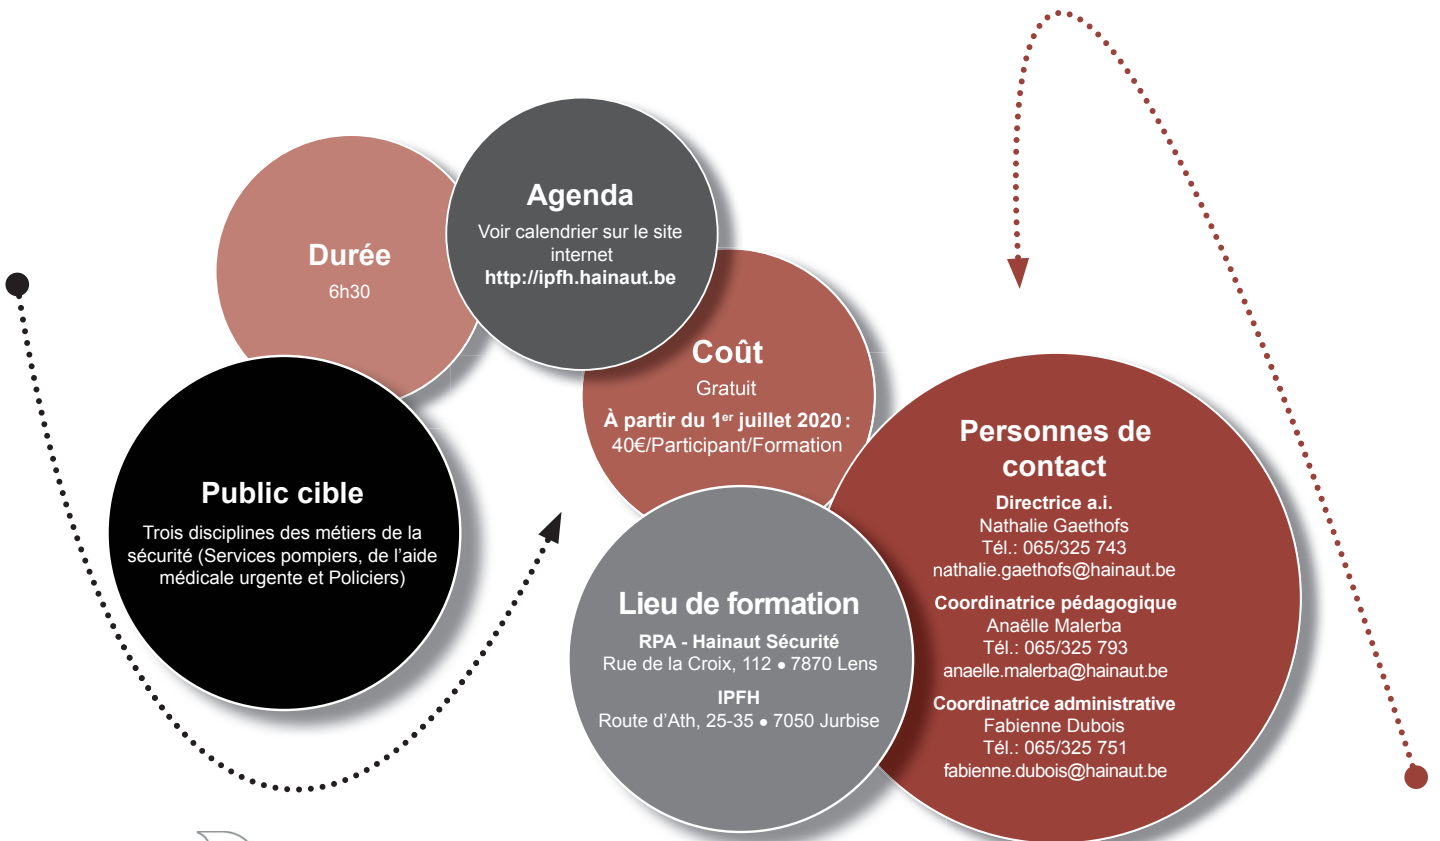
Agenda
Voir calendrier sur le site internet
http://ipfh.hainaut.be

Durée
6h30

Coût
Gratuit
À partir du 1$^{er}$ juillet 2020 :
40€/Participant/Formation

Public cible
Trois disciplines des métiers de la sécurité (Services pompiers, de l'aide médicale urgente et Policiers)

Lieu de formation
RPA - Hainaut Sécurité
Rue de la Croix, 112 • 7870 Lens
IPFH
Route d'Ath, 25-35 • 7050 Jurbise

Personnes de contact
Directrice a.i.
Nathalie Gaethofs
Tél.: 065/325 743
nathalie.gaethofs@hainaut.be
Coordinatrice pédagogique
Anaëlle Malerba
Tél.: 065/325 793
anaelle.malerba@hainaut.be
Coordinatrice administrative
Fabienne Dubois
Tél.: 065/325 751
fabienne.dubois@hainaut.be